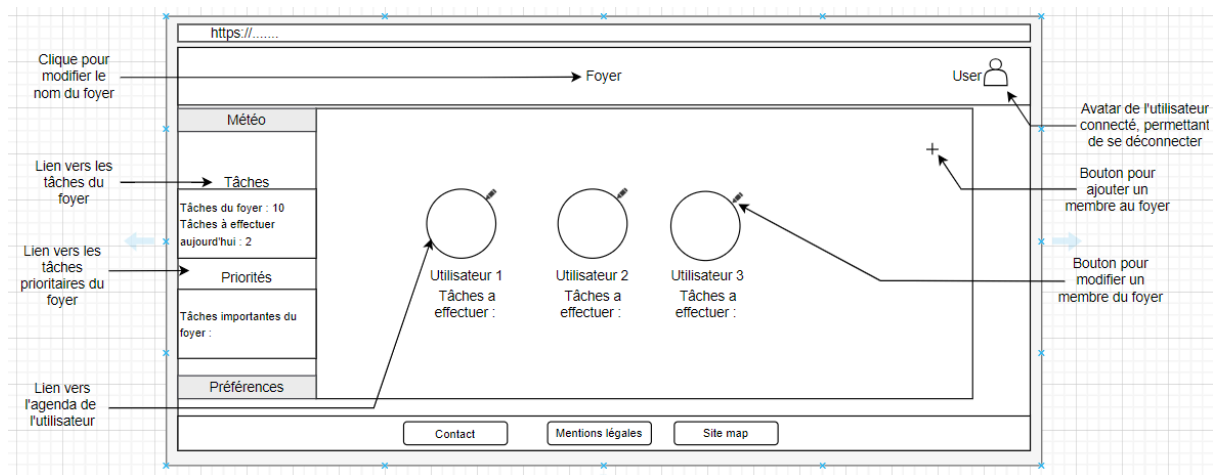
https://.......

Clique pour modifier le nom du foyer

Foyer

User

Avatar de l'utilisateur connecté, permettant de se déconnecter

Météo

Lien vers les tâches du foyer

Tâches

Tâches du foyer : 10
Tâches à effectuer aujourd'hui : 2

Lien vers les tâches prioritaires du foyer

Priorités

Tâches importantes du foyer :

Préférences

Lien vers l'agenda de l'utilisateur

+

Bouton pour ajouter un membre au foyer

Utilisateur 1
Tâches a effectuer :

Utilisateur 2
Tâches a effectuer :

Utilisateur 3
Tâches a effectuer :

Bouton pour modifier un membre du foyer

Contact

Mentions légales

Site map